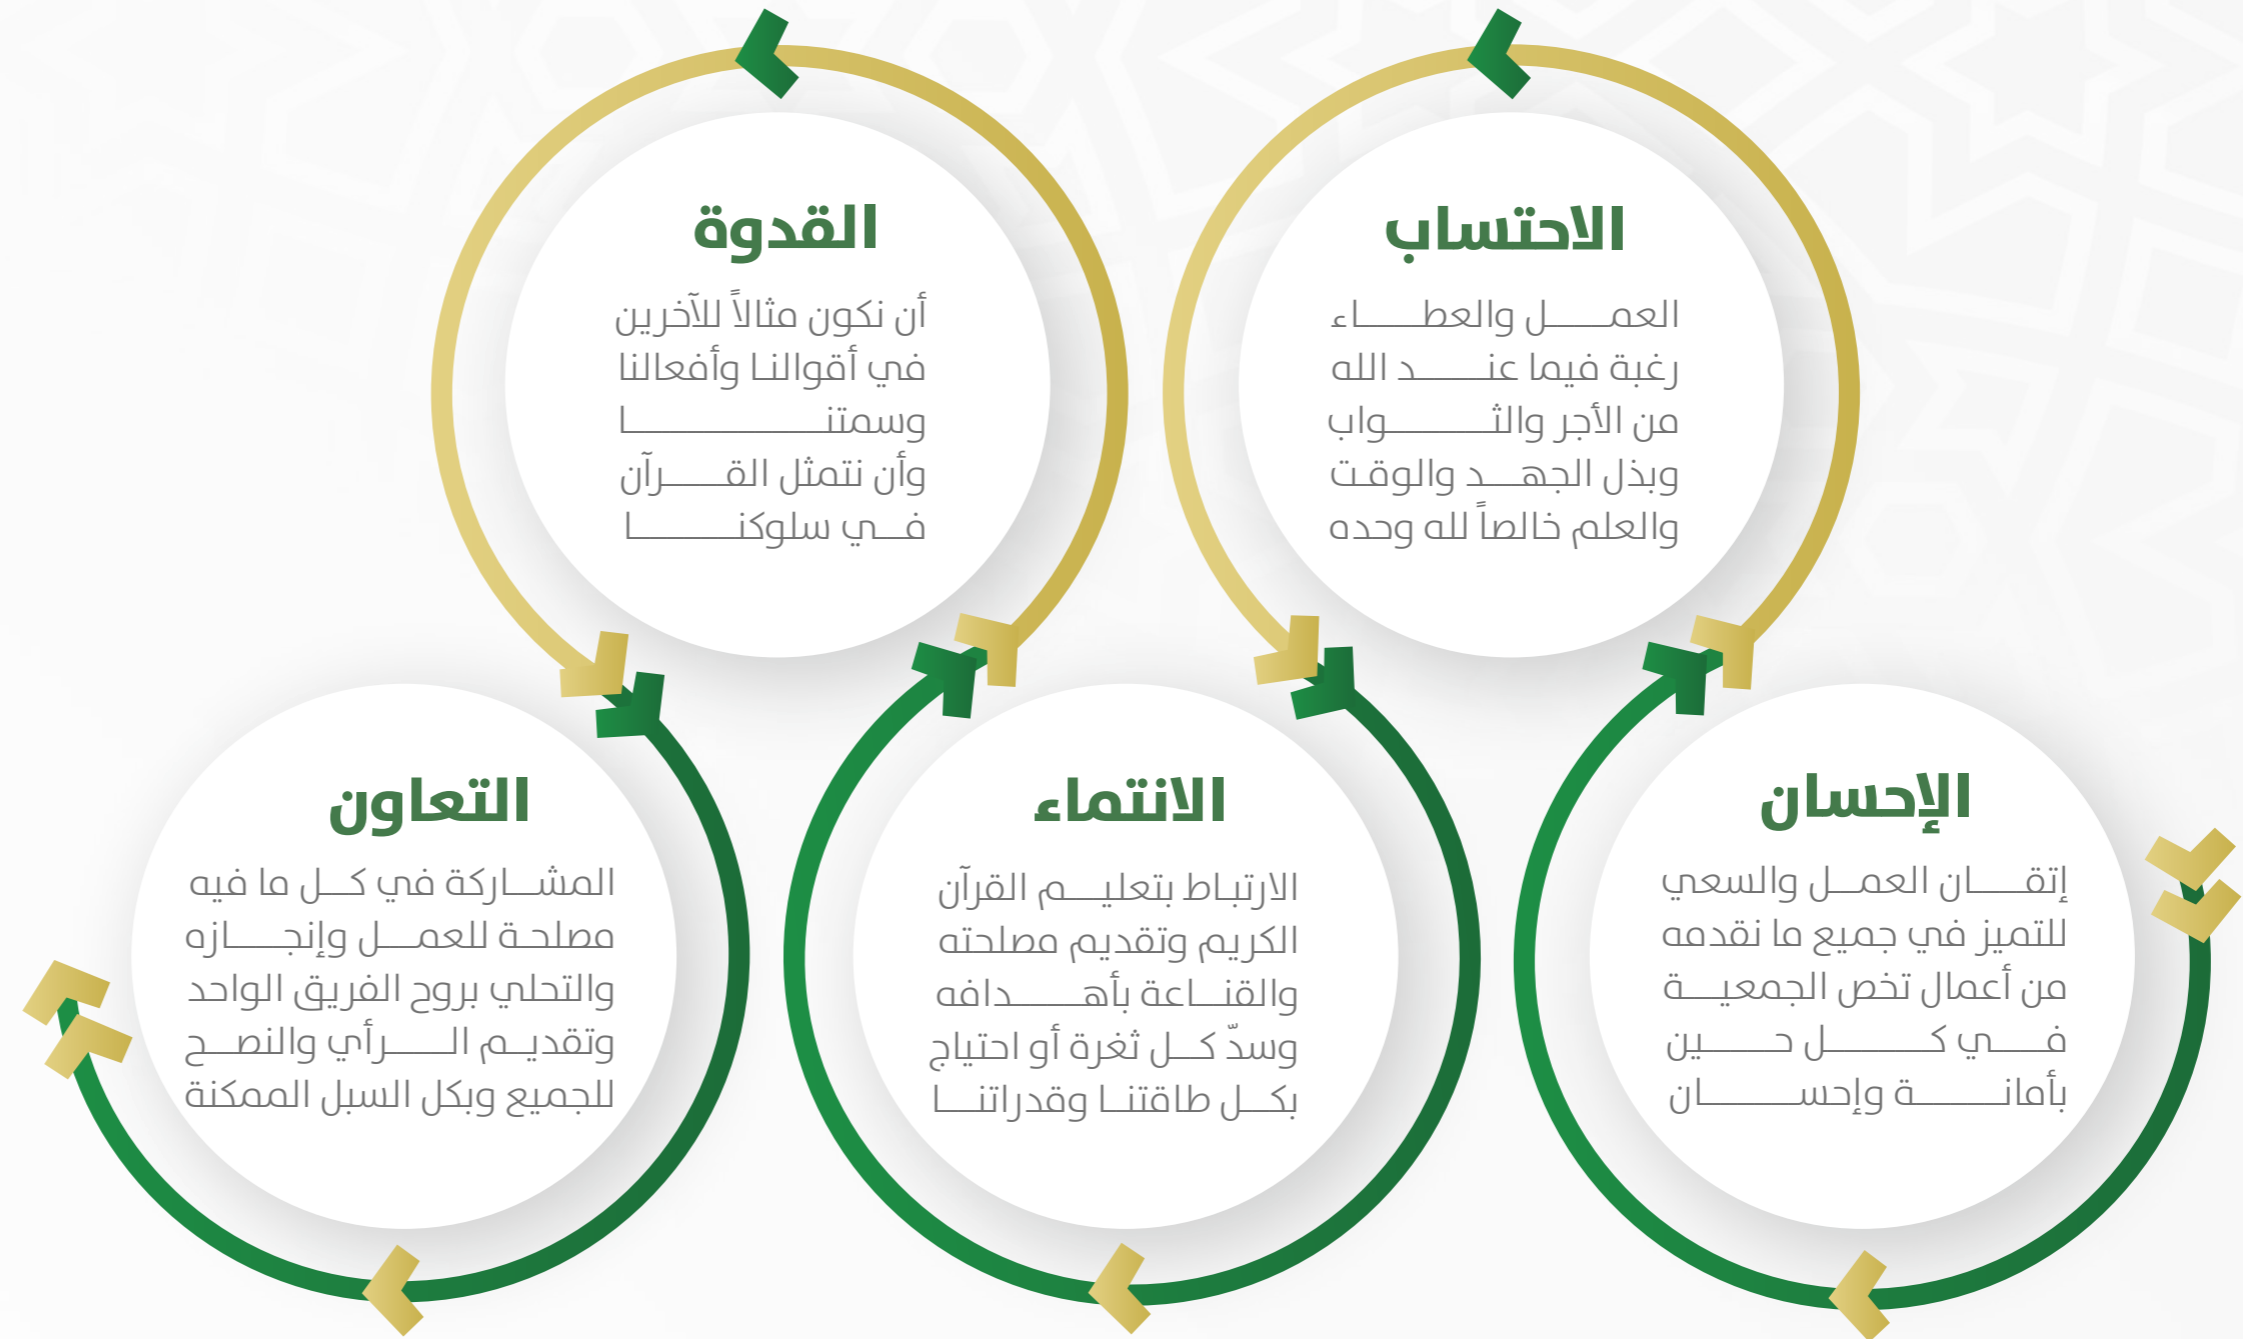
الاحتساب

العمل والعطاء رغبة فيما عند الله من الأجر والثواب وبذل الجهد والوقت والعلم خالصاً لله وحده

القدوة

أن نكون مثالاً للآخرين في أقوالنا وأفعالنا وسمتنا وأن نتمثل القرآن في سلوكنا

الإحسان

إتقان العمل والسعي للتميز في جميع ما نقدمه من أعمال تخص الجمعية في كل حين بأمانة وإحسان

الانتماء

الارتباط بتعليم القرآن الكريم وتقديم مصلحته والقناعة بأهدافه وسدّ كل ثغرة أو احتياج بكل طاقتنا وقدراتنا

التعاون

المشاركة في كل ما فيه مصلحة للعمل وإنجازه والتحلي بروح الفريق الواحد وتقديم الرأي والنصح للجميع وبكل السبل الممكنة